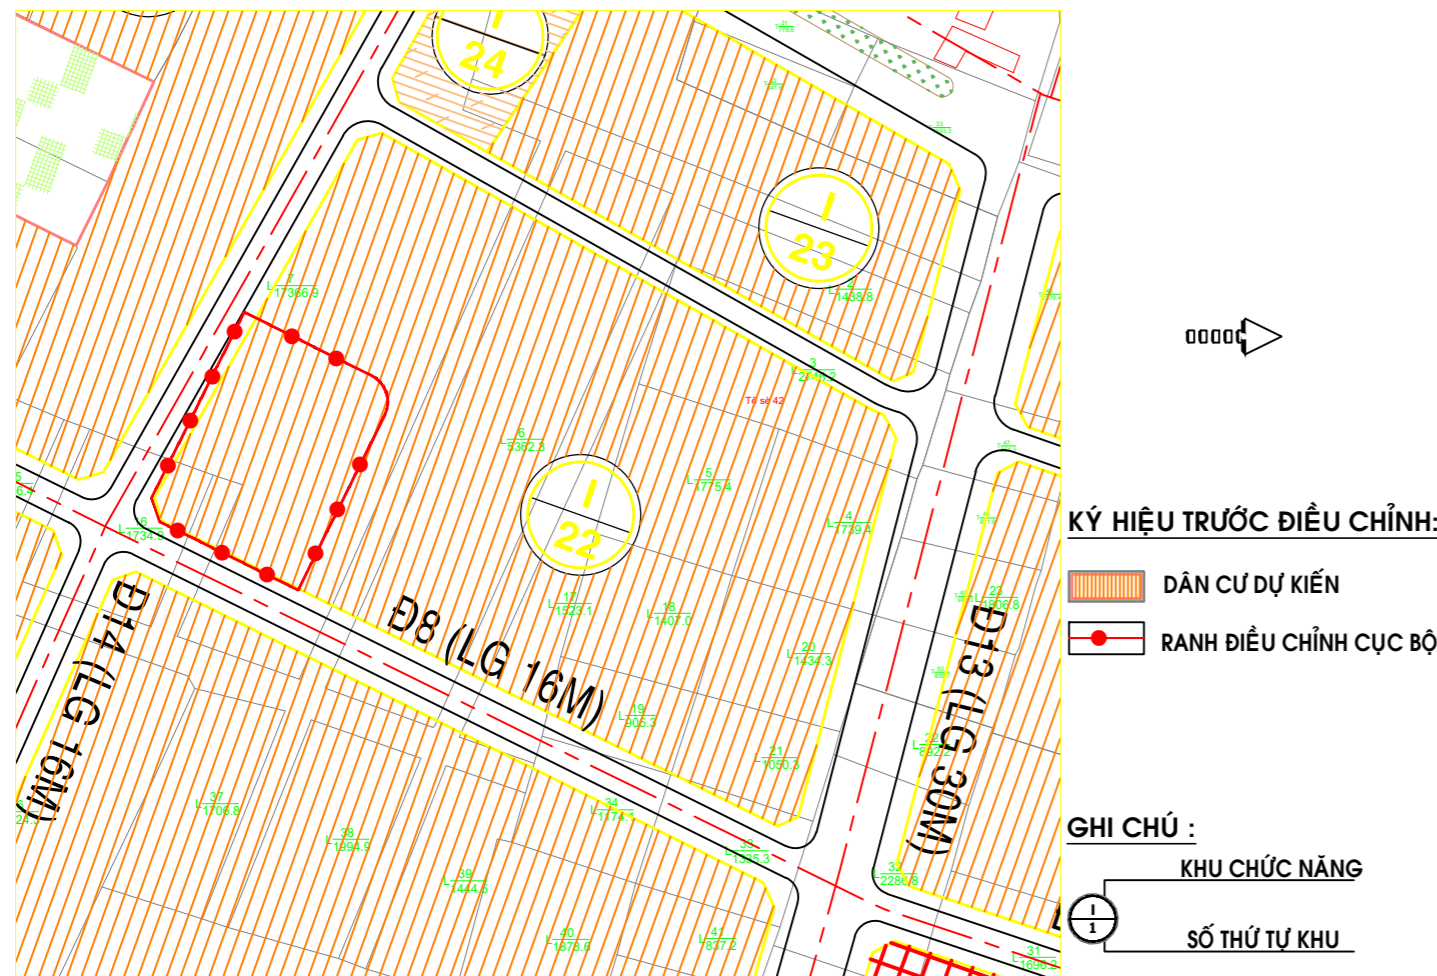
I
24

I
23

7
1366.9

3
2140.2

Tờ số 42

6
5362.3

I
22

5
1775.4

4
1739.4

6
1734.9

17
1523.1

18
1407.0

20
1434.3

19
905.3

21
1050.3

Đ8 (LG 16M)

Đ14 (LG 16M)

Đ13 (LG 30M)

37
1708.8

38
1994.9

34
1174.1

35
1335.3

39
1444.5

40
1378.6

41
837.2

23
1906.8

22
832.2

33
2286.8

31
1690.3

KÝ HIỆU TRƯỚC ĐIỀU CHỈNH:

DÂN CƯ DỰ KIẾN

RANH ĐIỀU CHỈNH CỤC BỘ

GHI CHÚ :

KHU CHỨC NĂNG

I
1

SỐ THỨ TỰ KHU